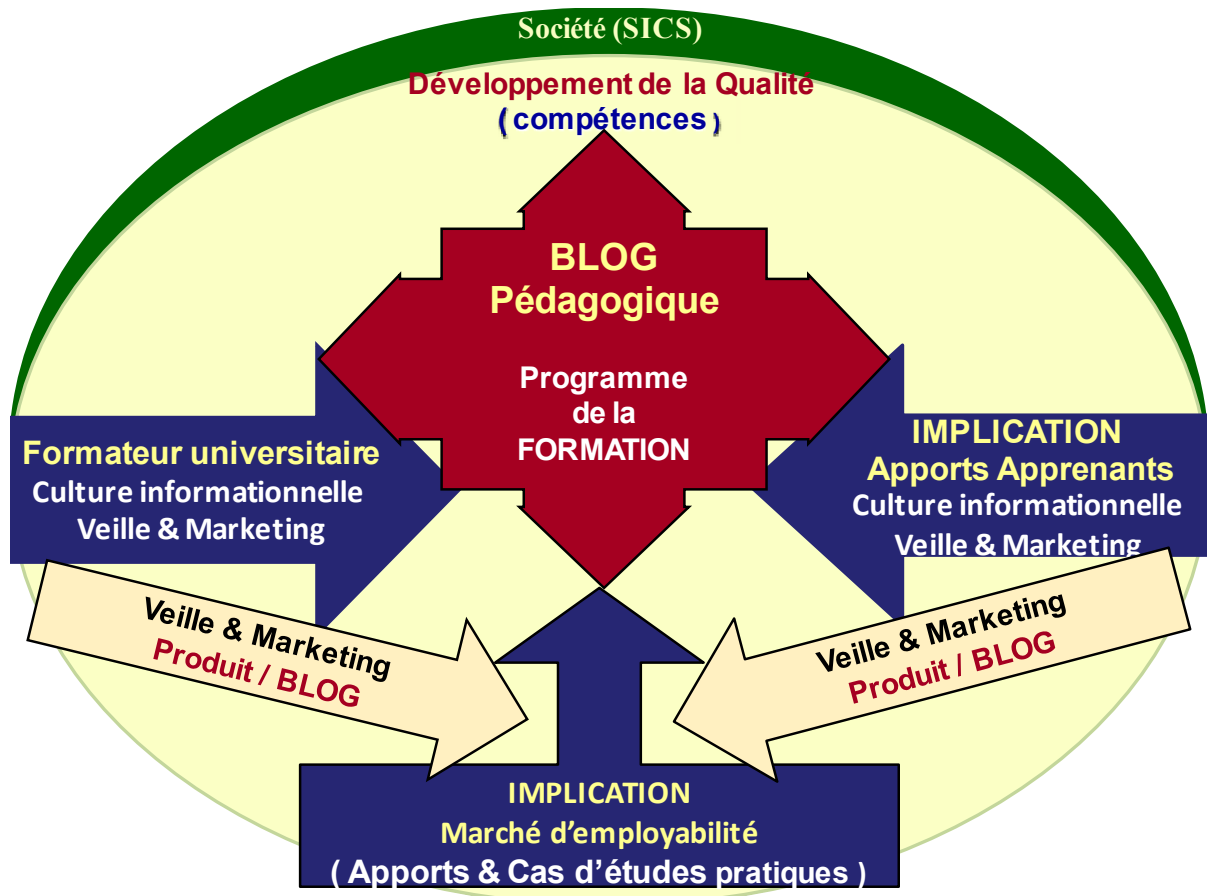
Société (SICS)

Développement de la Qualité
( compétences )

BLOG
Pédagogique

Programme
de la
FORMATION

Formateur universitaire
Culture informationnelle
Veille & Marketing

IMPLICATION
Apports Apprenants
Culture informationnelle
Veille & Marketing

Veille & Marketing
Produit / BLOG

Veille & Marketing
Produit / BLOG

IMPLICATION
Marché d'employabilité
( Apports & Cas d'études pratiques )